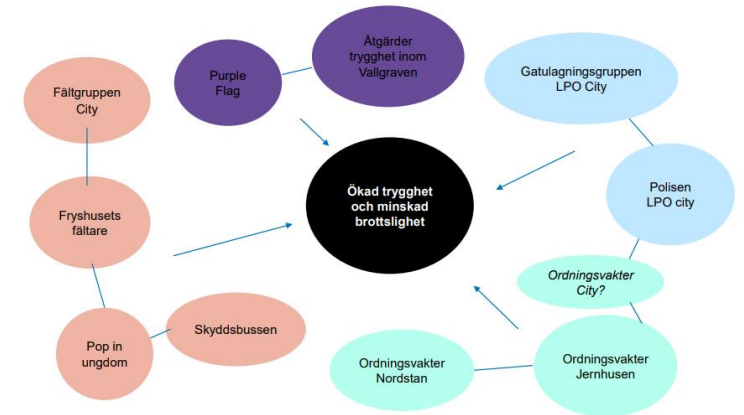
Purple Flag

Åtgärder trygghet inom Vallgraven

Gatulagningsgruppen LPO City

Fältgruppen City

Ökad trygghet och minskad brottslighet

Polisen LPO city

Fryshusets fältare

*Ordningsvakter City?*

Pop in ungdom

Skyddsbussen

Ordningsvakter Nordstan

Ordningsvakter Jernhusen